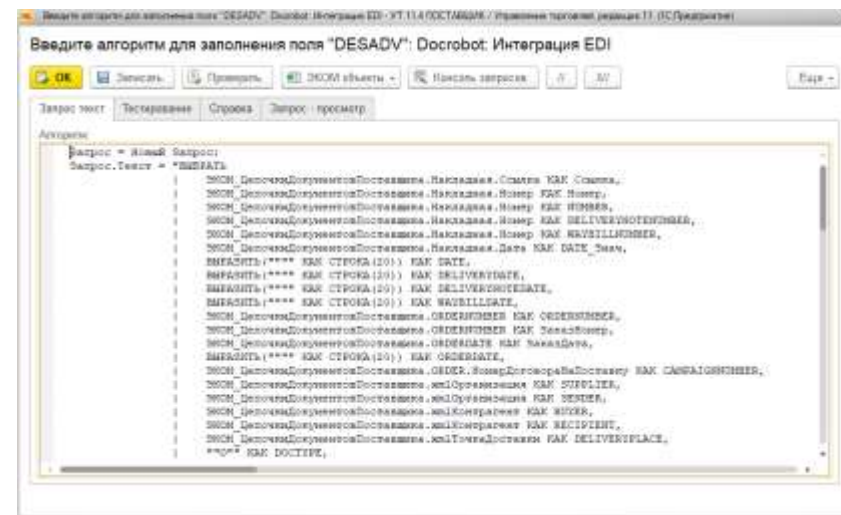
Введите алгоритм для заполнения поля "DESADV": Docrobot: Интеграция EDI - УТ 11.4 ПОСТАВЩИК / Управление торговлей, редакция 11 (1С:Предприятие)

Введите алгоритм для заполнения поля "DESADV": Docrobot: Интеграция EDI

OK | Записать | Проверить | ЭКОМ объекты | Конструктор запроса | | | Еще

Запрос текст | Тестирование | Справка | Запрос - просмотр

Алгоритм:

Запрос = Новый Запрос;
Запрос.Текст = "ВЫБРАТЬ
| ЭКОМ_ЦепочкаДокументовПоставщика.Накладная.Ссылка КАК Ссылка,
| ЭКОМ_ЦепочкаДокументовПоставщика.Накладная.Номер КАК Номер,
| ЭКОМ_ЦепочкаДокументовПоставщика.Накладная.Номер КАК NUMBER,
| ЭКОМ_ЦепочкаДокументовПоставщика.Накладная.Номер КАК DELIVERYNOTENUMBER,
| ЭКОМ_ЦепочкаДокументовПоставщика.Накладная.Номер КАК WAYBILLNUMBER,
| ЭКОМ_ЦепочкаДокументовПоставщика.Накладная.Дата КАК DATE_Знач,
| ВЫРАЗИТЬ("""" КАК СТРОКА(20)) КАК DATE,
| ВЫРАЗИТЬ("""" КАК СТРОКА(20)) КАК DELIVERYDATE,
| ВЫРАЗИТЬ("""" КАК СТРОКА(20)) КАК DELIVERYNOTEDATE,
| ВЫРАЗИТЬ("""" КАК СТРОКА(20)) КАК WAYBILLDATE,
| ЭКОМ_ЦепочкаДокументовПоставщика.ORDERNUMBER КАК ORDERNUMBER,
| ЭКОМ_ЦепочкаДокументовПоставщика.ORDERNUMBER КАК ЗаказНомер,
| ЭКОМ_ЦепочкаДокументовПоставщика.ORDERDATE КАК ЗаказДата,
| ВЫРАЗИТЬ("""" КАК СТРОКА(20)) КАК ORDERDATE,
| ЭКОМ_ЦепочкаДокументовПоставщика.ORDER.НомерДоговораНаПоставку КАК CAMPAIGNNUMBER,
| ЭКОМ_ЦепочкаДокументовПоставщика.xmlОрганизация КАК SUPPLIER,
| ЭКОМ_ЦепочкаДокументовПоставщика.xmlОрганизация КАК SENDER,
| ЭКОМ_ЦепочкаДокументовПоставщика.xmlКонтрагент КАК BUYER,
| ЭКОМ_ЦепочкаДокументовПоставщика.xmlКонтрагент КАК RECIPIENT,
| ЭКОМ_ЦепочкаДокументовПоставщика.xmlТочкаДоставки КАК DELIVERYPLACE,
| ""О"" КАК DOCTYPE,